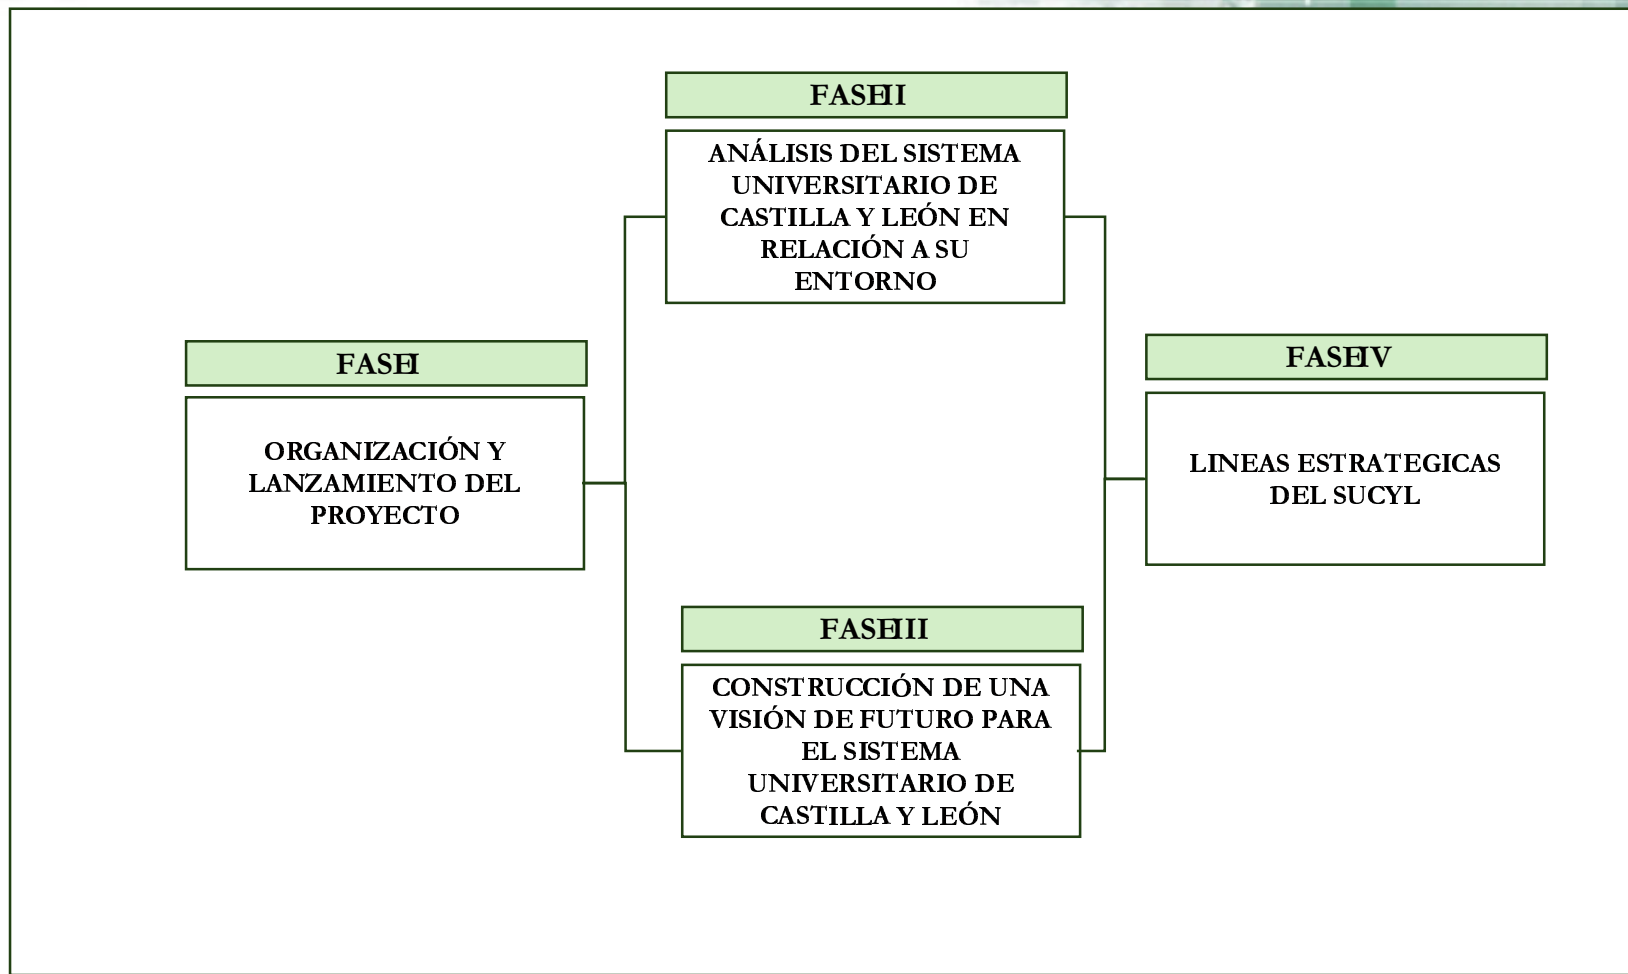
FASE II

ANÁLISIS DEL SISTEMA UNIVERSITARIO DE CASTILLA Y LEÓN EN RELACIÓN A SU ENTORNO

FASE I

ORGANIZACIÓN Y LANZAMIENTO DEL PROYECTO

FASE IV

LINEAS ESTRATEGICAS DEL SUCYL

FASE III

CONSTRUCCIÓN DE UNA VISIÓN DE FUTURO PARA EL SISTEMA UNIVERSITARIO DE CASTILLA Y LEÓN